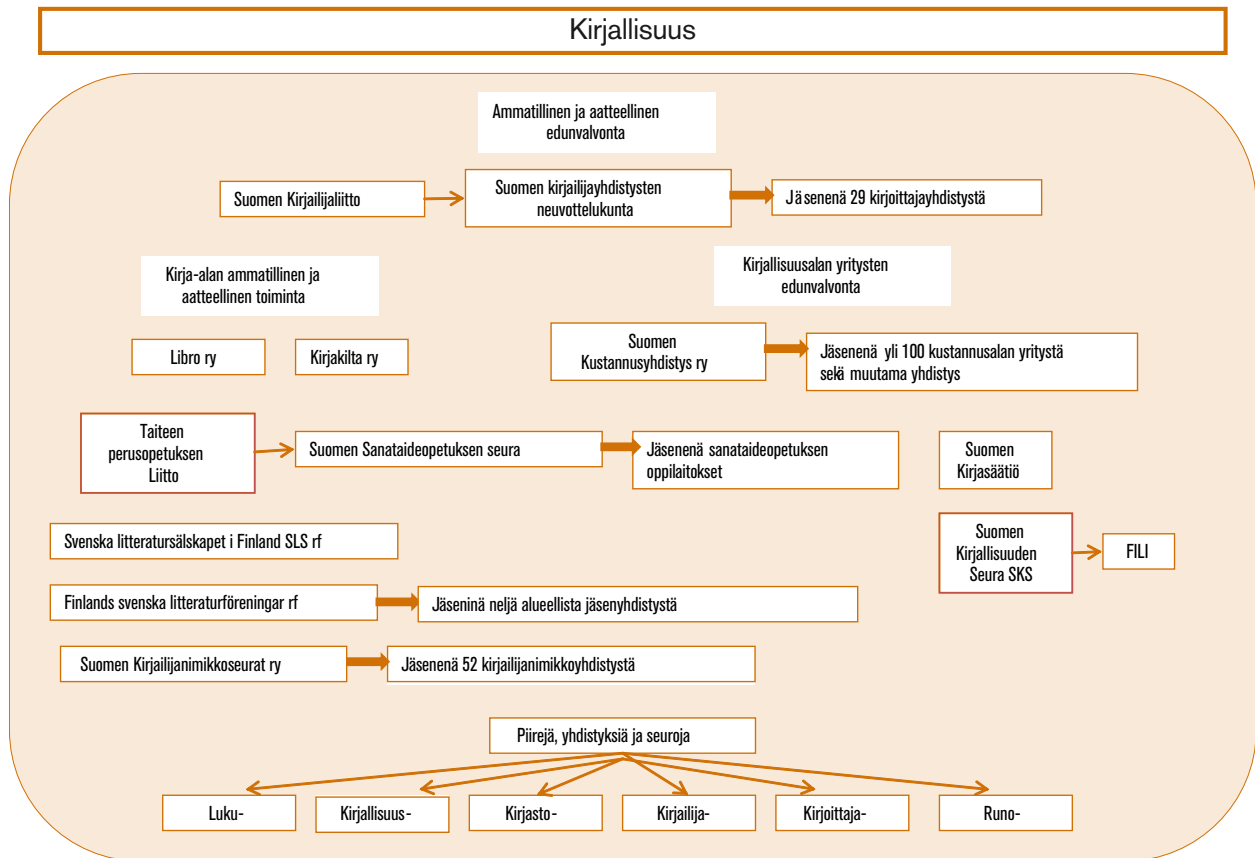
Kirjallisuus

Ammatillinen ja aatteellinen edunvalvonta

Suomen Kirjailijaliitto

Suomen kirjailijayhdistysten neuvottelukunta

Jäsenenä 29 kirjoittajayhdistystä

Kirja-alan ammatillinen ja aatteellinen toiminta

Kirjallisuusalan yritysten edunvalvonta

Libro ry

Kirjakilta ry

Suomen Kustannusyhdistys ry

Jäsenenä yli 100 kustannusalan yritystä sekä muutama yhdistys

Taiteen perusopetuksen Liitto

Suomen Sanataideopetuksen seura

Jäsenenä sanataideopetuksen oppilaitokset

Suomen Kirjasäätiö

Svenska litteratursälskapet i Finland SLS rf

Suomen Kirjallisuuden Seura SKS

FILI

Finlands svenska litteraturföreningar rf

Jäseninä neljä alueellista jäsenyhdistystä

Suomen Kirjailijanimikkoseurat ry

Jäsenenä 52 kirjailijanimikkoyhdistystä

Piirejä, yhdistyksiä ja seuroja

Luku-

Kirjallisuus-

Kirjasto-

Kirjailija-

Kirjoittaja-

Runo-